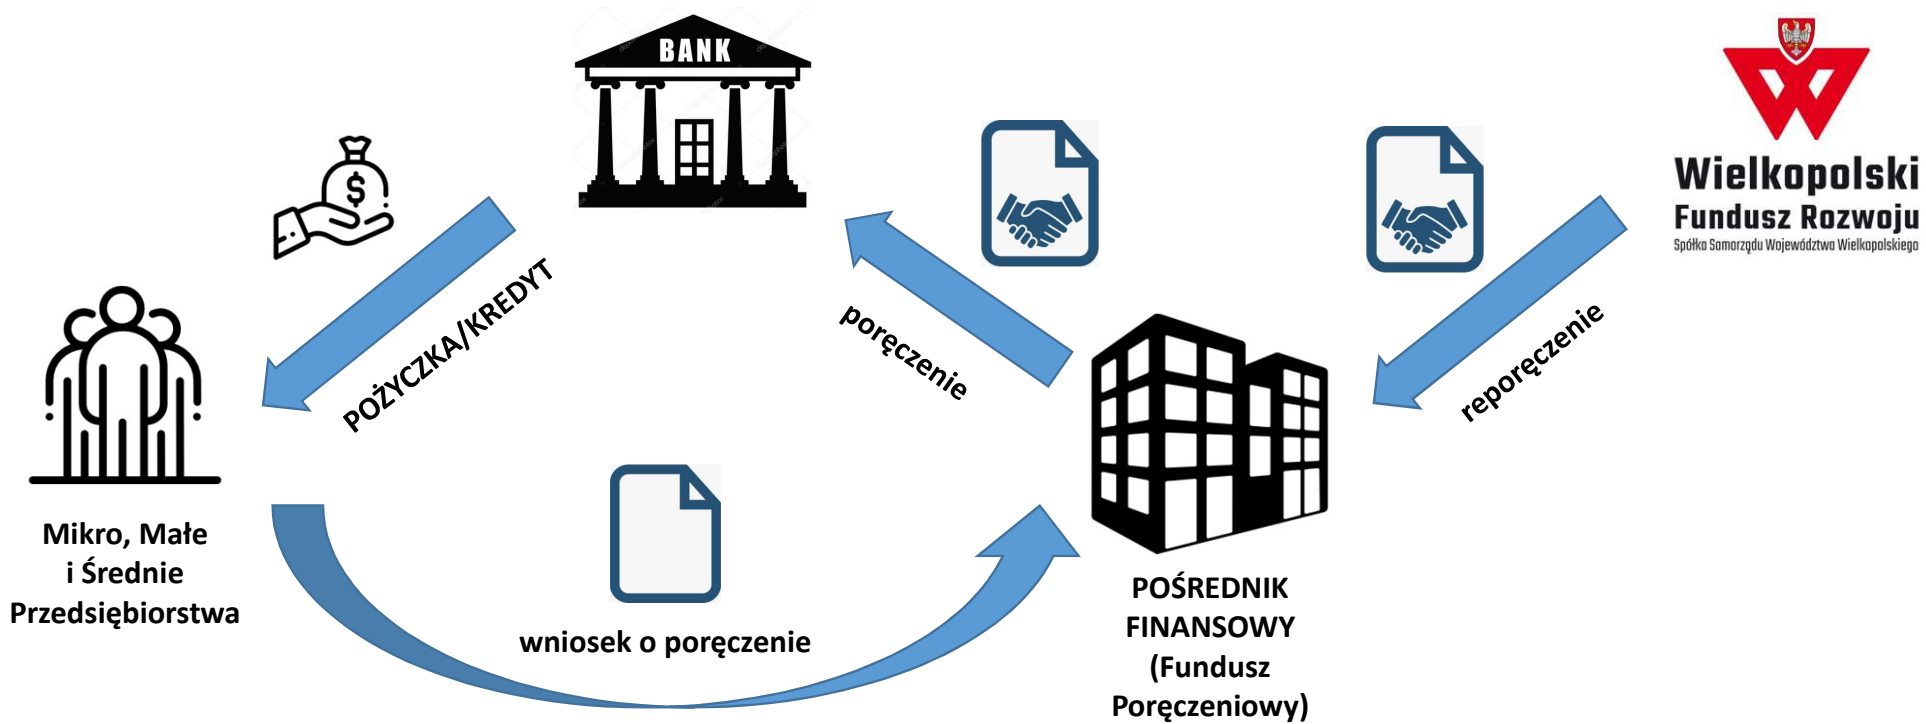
BANK

Wielkopolski
Fundusz Rozwoju
Spółka Samorządu Województwa Wielkopolskiego

POŻYCZKA/KREDYT

poręczenie

reporęczenie

Mikro, Małe i Średnie Przedsiębiorstwa

wniosek o poręczenie

POŚREDNIK FINANSOWY (Fundusz Poręczeniowy)